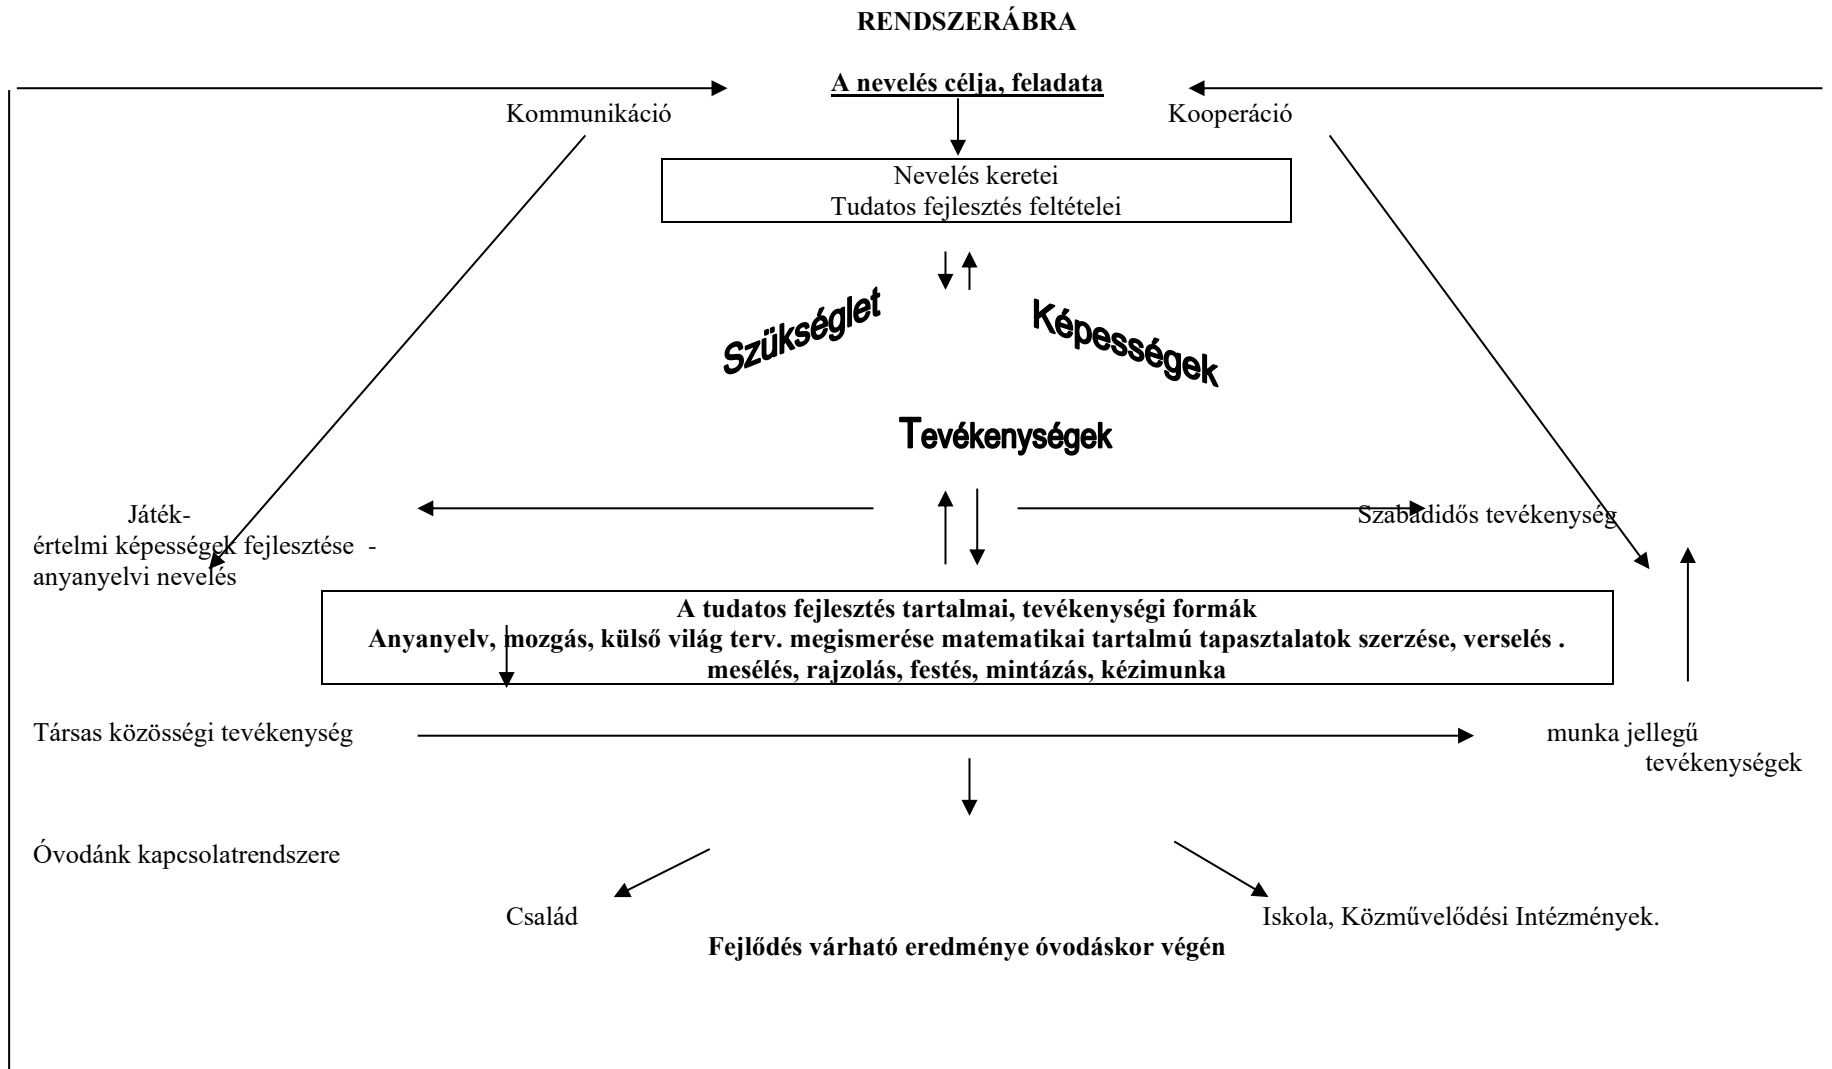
RENDSZERÁBRA

A nevelés célja, feladata

Kommunikáció

Kooperáció

Nevelés keretei
Tudatos fejlesztés feltételei

Szükséglet

Képességek

Tevékenységek

Játék-
értelmi képességek fejlesztése -
anyanyelvi nevelés

Szabadidős tevékenység

A tudatos fejlesztés tartalmai, tevékenységi formák
Anyanyelv, mozgás, külső világ terv. megismerése matematikai tartalmú tapasztalatok szerzése, verselés . mesélés, rajzolás, festés, mintázás, kézimunka

Társas közösségi tevékenység

munka jellegű tevékenységek

Óvodánk kapcsolatrendszere

Család

Iskola, Közművelődési Intézmények.

Fejlődés várható eredménye óvodáskor végén